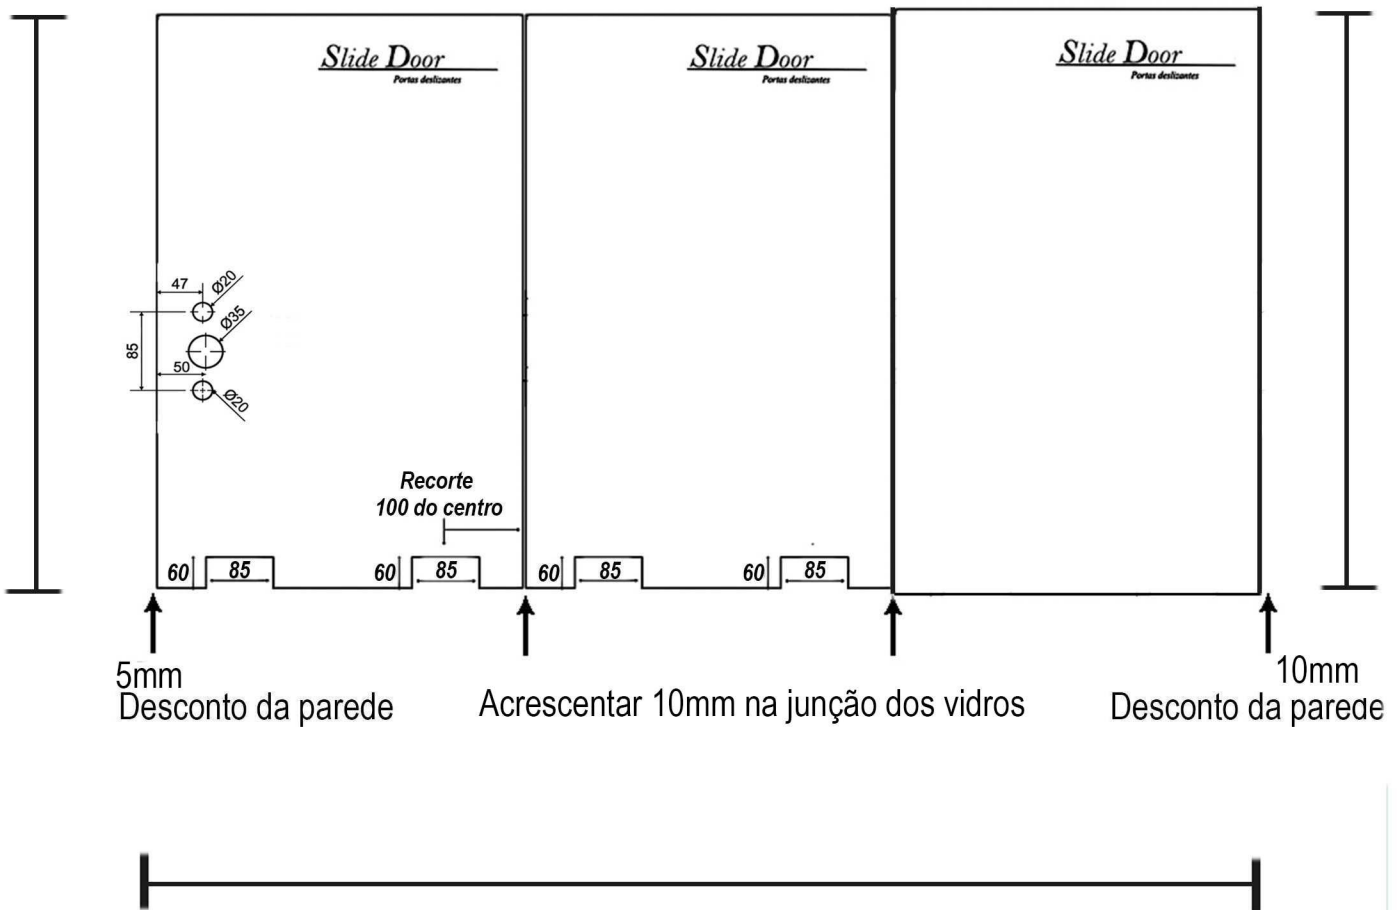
Slide Door
Portas deslizantes

Slide Door
Portas deslizantes

Slide Door
Portas deslizantes

47
Ø20
Ø35
85
50
Ø20

Recorte
100 do centro

60 85 60 85 60 85 60 85

5mm
Desconto da parede

Acrescentar 10mm na junção dos vidros

10mm
Desconto da parede